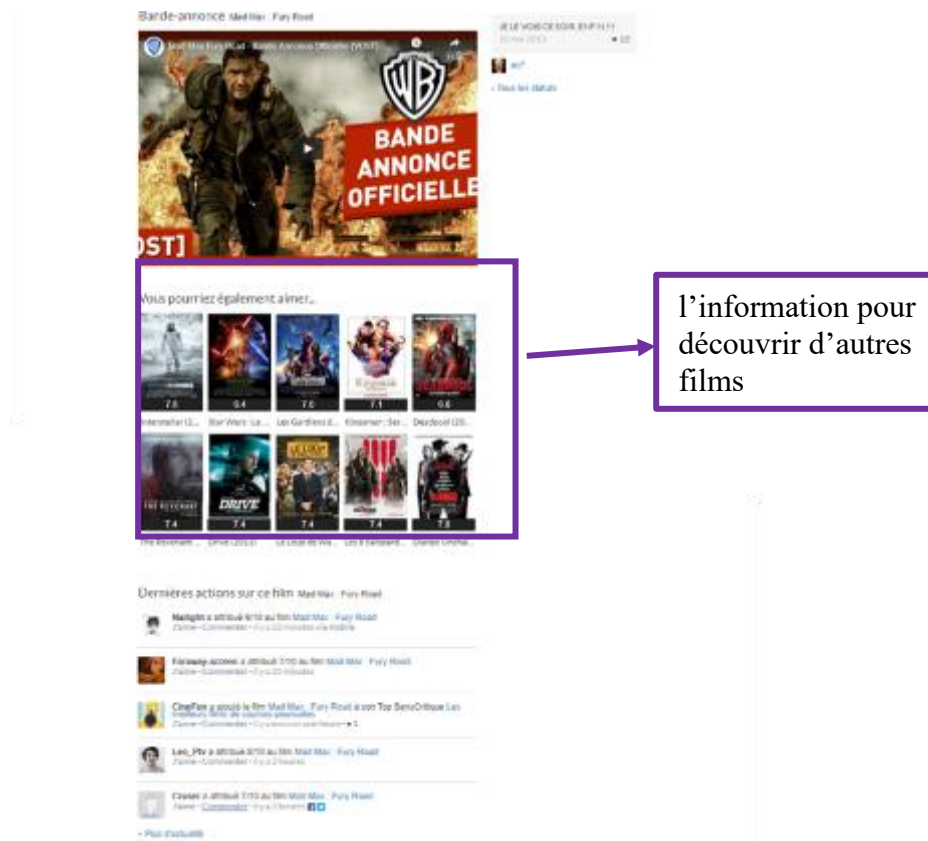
Bande-annonce Mad Max : Fury Road

Mad Max Fury Road - Bande Annonce Officielle (VOST)

BANDE ANNONCE OFFICIELLE

OST]

JE LE VOIS CE SOIR JE VP !!!

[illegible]

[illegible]

+ Tous les statuts

Vous pourriez également aimer...

| 7.6 | 6.4 | 7.0 | 7.1 | 6.6 |
|---|---|---|---|---|
| Interstellar (2... | Star Wars : Le... | Les Gardiens d... | Kingsman : Ser... | Deadpool (20... |
| 7.4 | 7.4 | 7.4 | 7.4 | 7.8 |
| The Revenant ... | Drive (2011) | Le Loup de Wa... | Les 8 Salopard... | Django Unchai... |

l'information pour découvrir d'autres films

Dernières actions sur ce film Mad Max : Fury Road

Nadight a attribué 9/10 au film Mad Max : Fury Road
J'aime • Commenter • il y a 22 minutes via mobile

Faraway-screen a attribué 7/10 au film Mad Max : Fury Road
J'aime • Commenter • il y a 22 minutes

CineFan a ajouté le film Mad Max : Fury Road à son Top SensCritique Les meilleurs films de courses-poursuites
J'aime • Commenter • il y a environ une heure • 1

Leo_Ptv a attribué 8/10 au film Mad Max : Fury Road
J'aime • Commenter • il y a 2 heures

Crasier a attribué 7/10 au film Mad Max : Fury Road
J'aime • Commenter • il y a 2 heures

+ Plus d'actualité